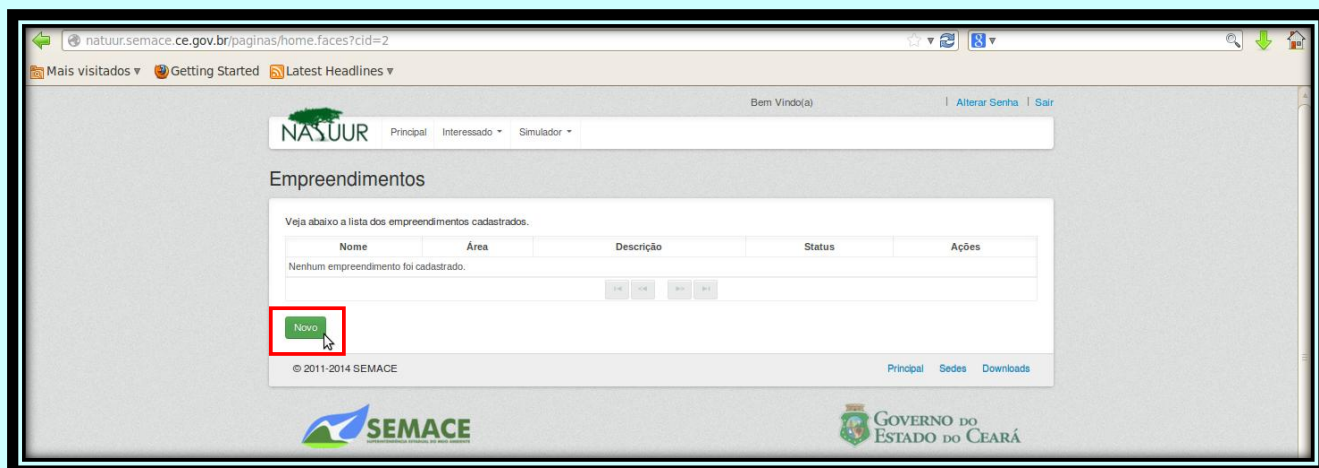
natuur.semace.ce.gov.br/paginas/home.faces?cid=2

Mais visitados ▾ Getting Started Latest Headlines ▾

Bem Vindo(a) | Alterar Senha | Sair

NATUUR Principal Interessado ▾ Simulador ▾

Empreendimentos

Veja abaixo a lista dos empreendimentos cadastrados.

| Nome | Área | Descrição | Status | Ações |
|---|---|---|---|---|
| Nenhum empreendimento foi cadastrado. | | | | |

Novo

© 2011-2014 SEMACE

Principal Sedes Downloads

SEMACE

Governo do Estado do Ceará